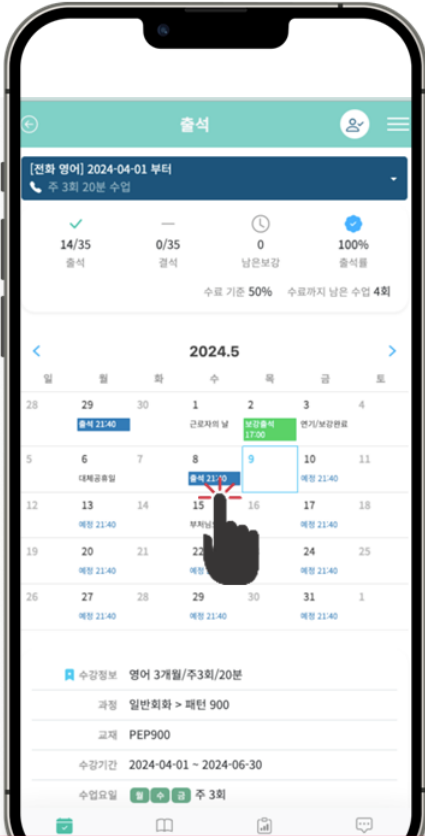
출석

[전화 영어] 2024-04-01 부터
주 3회 20분 수업

| 14/35 | 0/35 | 0 | 100% |
|---|---|---|---|
| 출석 | 결석 | 남은보강 | 출석률 |

수료 기준 50% 수료까지 남은 수업 4회

2024.5

| 일 | 월 | 화 | 수 | 목 | 금 | 토 |
|---|---|---|---|---|---|---|
| 28 | 29 출석 21:40 | 30 | 1 근로자의 날 | 2 보강출석 17:00 | 3 연기/보강완료 | 4 |
| 5 | 6 대체공휴일 | 7 | 8 출석 21:40 | 9 | 10 예정 21:40 | 11 |
| 12 | 13 예정 21:40 | 14 | 15 부처님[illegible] | 16 | 17 예정 21:40 | 18 |
| 19 | 20 예정 21:40 | 21 | 22 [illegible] | 23 | 24 예정 21:40 | 25 |
| 26 | 27 예정 21:40 | 28 | 29 예정 21:40 | 30 | 31 예정 21:40 | 1 |

수강정보 영어 3개월/주3회/20분
과정 일반회화 > 패턴 900
교재 PEP900
수강기간 2024-04-01 ~ 2024-06-30
수업요일 월 수 금 주 3회